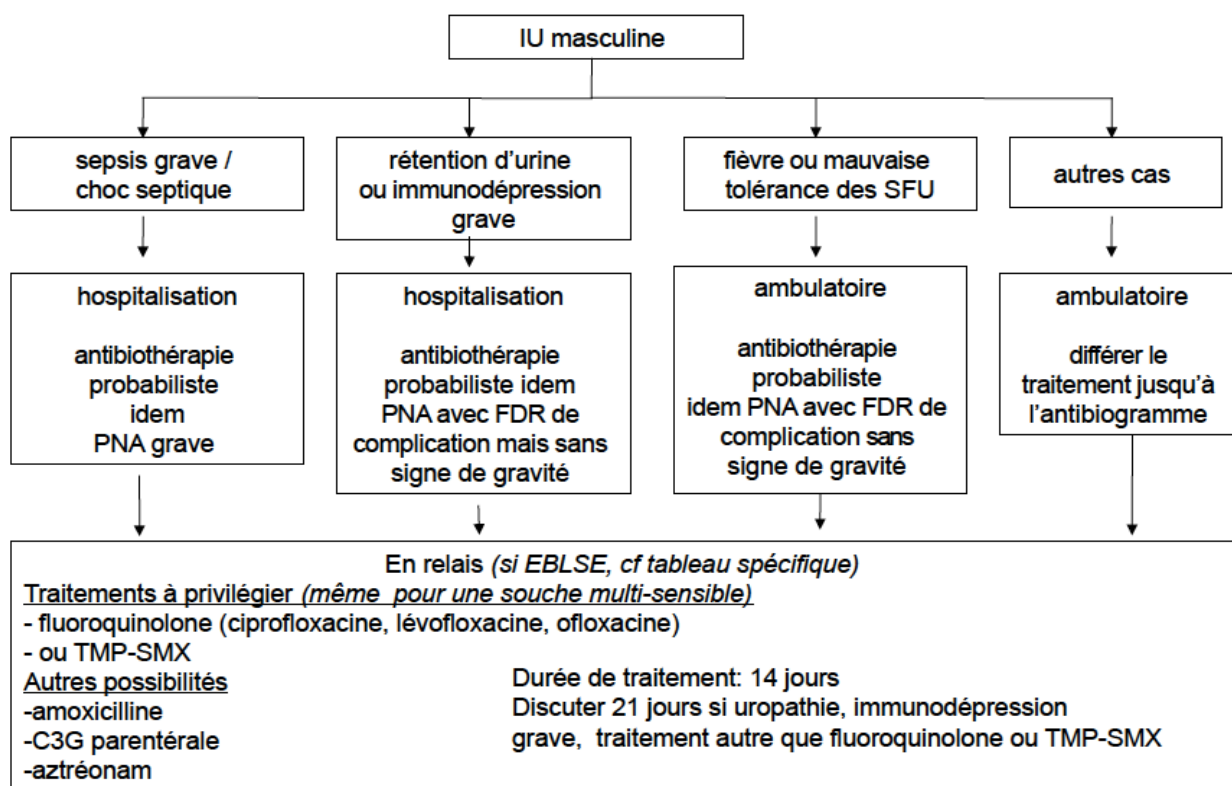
IU masculine

sepsis grave / choc septique

rétention d'urine ou immunodépression grave

fièvre ou mauvaise tolérance des SFU

autres cas

hospitalisation

antibiothérapie probabiliste idem PNA grave

hospitalisation

antibiothérapie probabiliste idem PNA avec FDR de complication mais sans signe de gravité

ambulatoire

antibiothérapie probabiliste idem PNA avec FDR de complication sans signe de gravité

ambulatoire

différer le traitement jusqu'à l'antibiogramme

En relais *(si EBLSE, cf tableau spécifique)*
Traitements à privilégier *(même pour une souche multi-sensible)*
- fluoroquinolone (ciprofloxacine, lévofloxacine, ofloxacine)
- ou TMP-SMX
Autres possibilités
-amoxicilline
-C3G parentérale
-aztréonam

Durée de traitement: 14 jours
Discuter 21 jours si uropathie, immunodépression grave, traitement autre que fluoroquinolone ou TMP-SMX